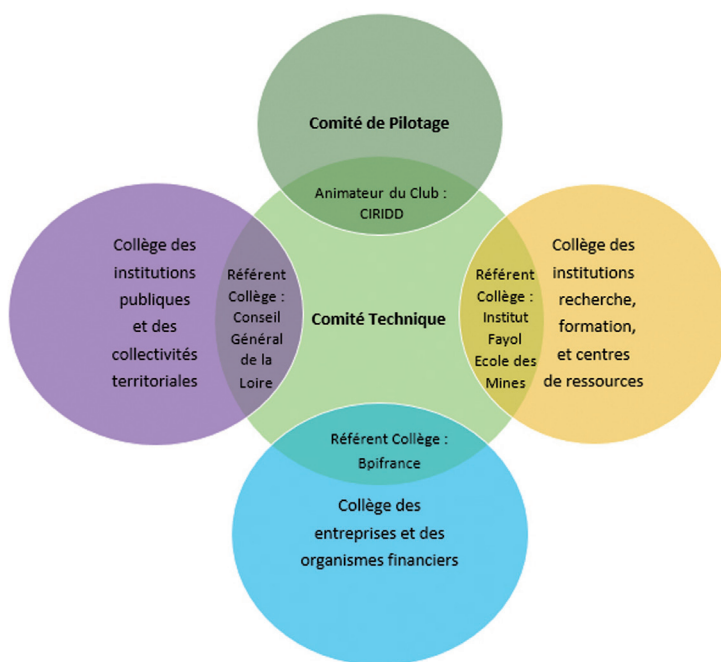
Comité de Pilotage

Animateur du Club : CIRIDD

Collège des institutions publiques et des collectivités territoriales

Référent Collège : Conseil Général de la Loire

Comité Technique

Référent Collège : Institut Fayol Ecole des Mines

Collège des institutions recherche, formation, et centres de ressources

Référent Collège : Bpifrance

Collège des entreprises et des organismes financiers